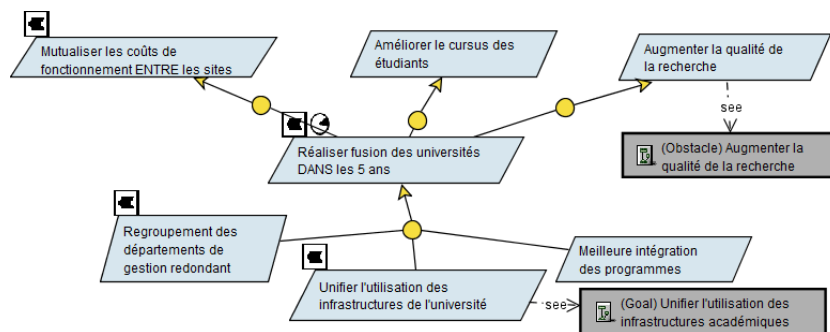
Mutualiser les coûts de fonctionnement ENTRE les sites

Améliorer le cursus des étudiants

Augmenter la qualité de la recherche

see

(Obstacle) Augmenter la qualité de la recherche

Réaliser fusion des universités DANS les 5 ans

Regroupement des départements de gestion redondant

Meilleure intégration des programmes

Unifier l'utilisation des infrastructures de l'université

see

(Goal) Unifier l'utilisation des infrastructures académiques